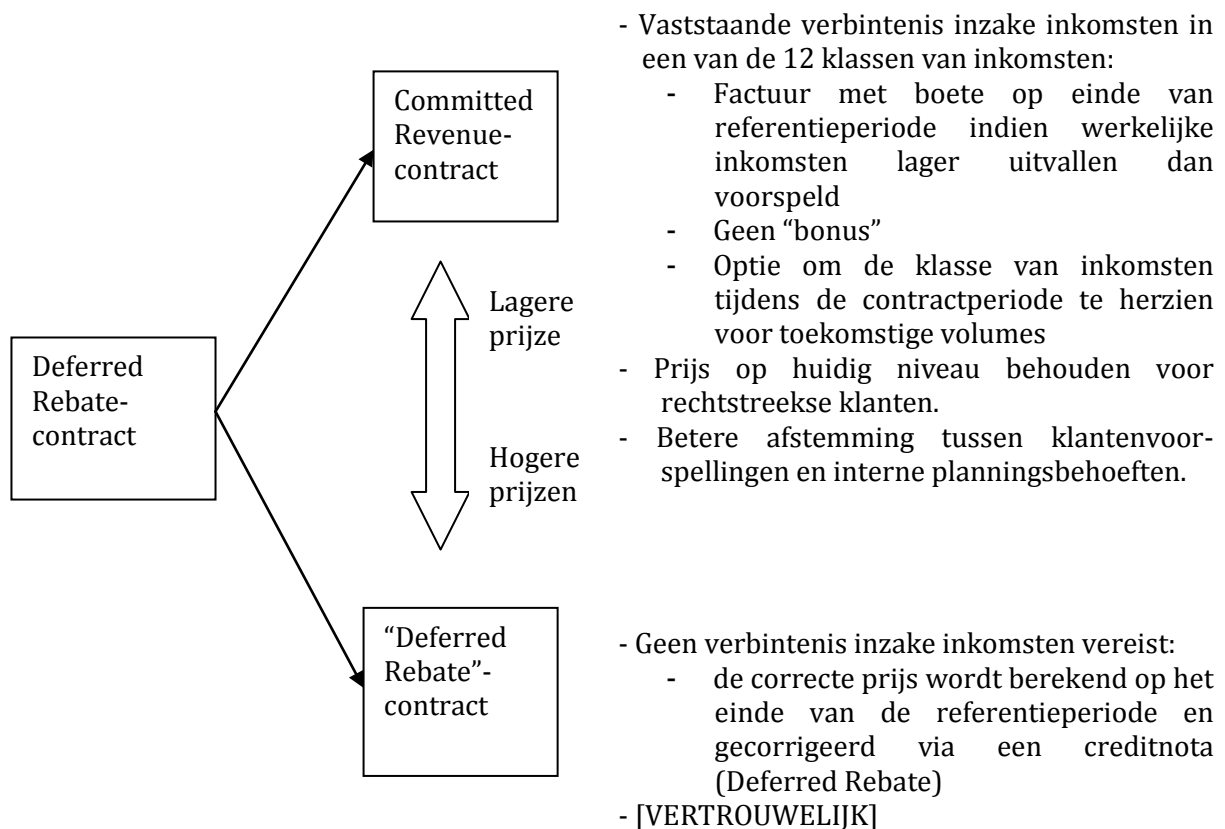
Deferred Rebate-contract

Committed Revenue-contract

Lagere prijze

Hogere prijzen

"Deferred Rebate"-contract

- Vaststaande verbintenis inzake inkomsten in een van de 12 klassen van inkomsten:
 - Factuur met boete op einde van referentieperiode indien werkelijke inkomsten lager uitvallen dan voorspeld
 - Geen "bonus"
 - Optie om de klasse van inkomsten tijdens de contractperiode te herzien voor toekomstige volumes
- Prijs op huidig niveau behouden voor rechtstreekse klanten.
- Betere afstemming tussen klantenvoorspellingen en interne planningsbehoeften.

- Geen verbintenis inzake inkomsten vereist:
 - de correcte prijs wordt berekend op het einde van de referentieperiode en gecorrigeerd via een creditnota (Deferred Rebate)
- [VERTROUWELIJK]